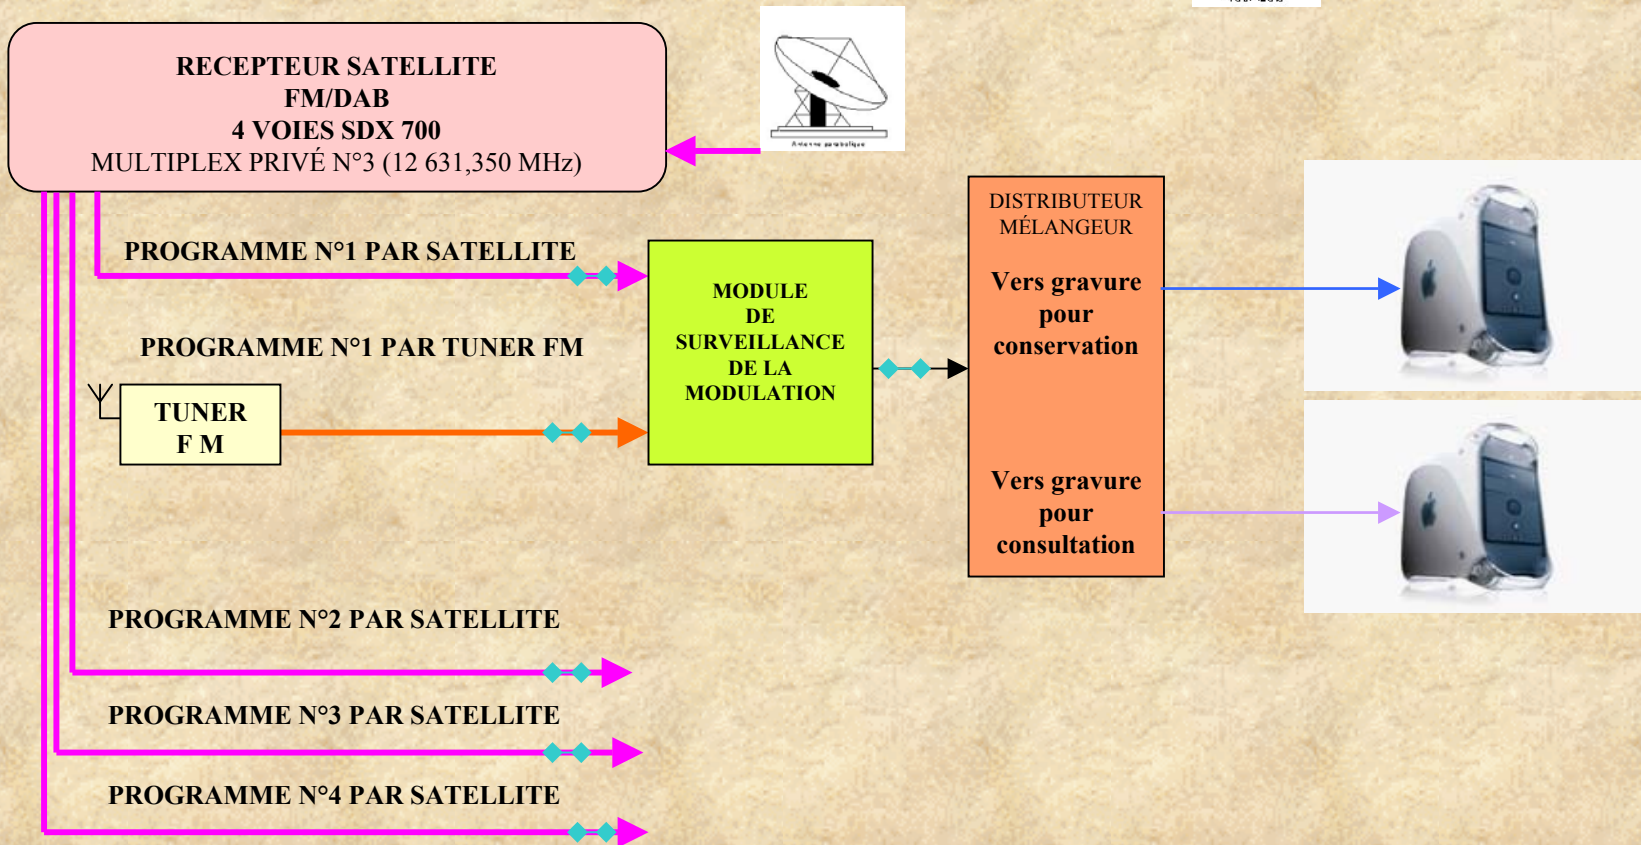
RECEPTEUR SATELLITE
FM/DAB
4 VOIES SDX 700
MULTIPLEX PRIVÉ N°3 (12 631,350 MHz)

Antenne parabolique

PROGRAMME N°1 PAR SATELLITE

PROGRAMME N°1 PAR TUNER FM

TUNER
F M

MODULE
DE
SURVEILLANCE
DE LA
MODULATION

DISTRIBUTEUR
MÉLANGEUR

Vers gravure
pour
conservation

Vers gravure
pour
consultation

PROGRAMME N°2 PAR SATELLITE

PROGRAMME N°3 PAR SATELLITE

PROGRAMME N°4 PAR SATELLITE